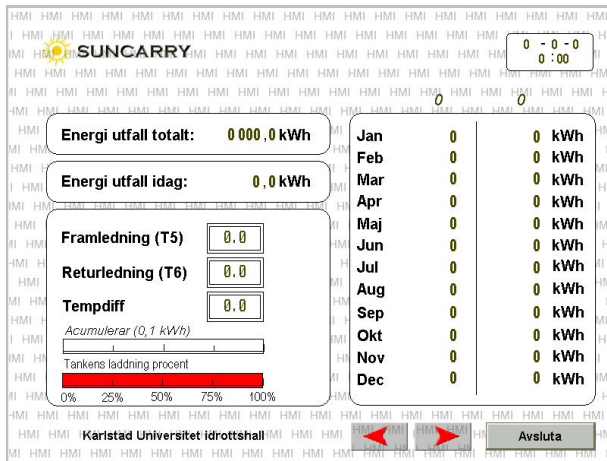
SUNCARRY

0 - 0 - 0
0 :00

Energi utfall totalt: 0 000,0 kWh

Energi utfall idag: 0,0 kWh

Framledning (T5) 0.0

Returledning (T6) 0.0

Tempdiff 0.0

Acumulerar (0,1 kWh)

Tankens laddning procent

0% 25% 50% 75% 100%

| | 0 | 0 |
|---|---|---|
| Jan | 0 | 0 kWh |
| Feb | 0 | 0 kWh |
| Mar | 0 | 0 kWh |
| Apr | 0 | 0 kWh |
| Maj | 0 | 0 kWh |
| Jun | 0 | 0 kWh |
| Jul | 0 | 0 kWh |
| Aug | 0 | 0 kWh |
| Sep | 0 | 0 kWh |
| Okt | 0 | 0 kWh |
| Nov | 0 | 0 kWh |
| Dec | 0 | 0 kWh |

Karlstad Universitet idrottshall

Avsluta